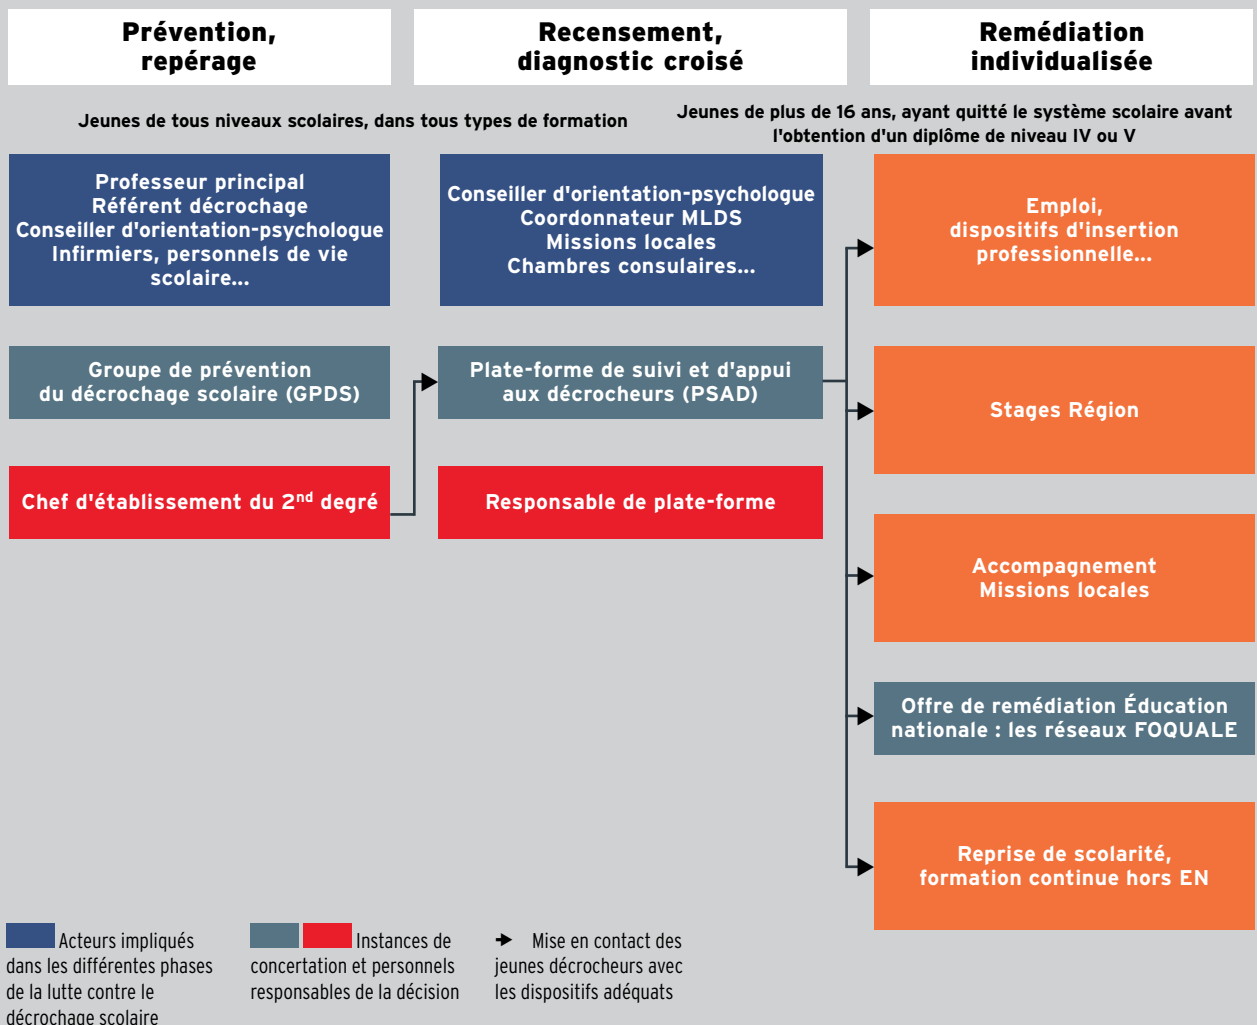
Prévention, repérage

Recensement, diagnostic croisé

Remédiation individualisée

Jeunes de tous niveaux scolaires, dans tous types de formation

Jeunes de plus de 16 ans, ayant quitté le système scolaire avant l'obtention d'un diplôme de niveau IV ou V

Professeur principal
Référent décrochage
Conseiller d'orientation-psychologue
Infirmiers, personnels de vie scolaire...

Conseiller d'orientation-psychologue
Coordonnateur MLDS
Missions locales
Chambres consulaires...

Emploi, dispositifs d'insertion professionnelle...

Groupe de prévention du décrochage scolaire (GPDS)

Plate-forme de suivi et d'appui aux décrocheurs (PSAD)

Stages Région

Chef d'établissement du 2$^{nd}$ degré

Responsable de plate-forme

Accompagnement Missions locales

Offre de remédiation Éducation nationale : les réseaux FOQUALE

Reprise de scolarité, formation continue hors EN

Acteurs impliqués dans les différentes phases de la lutte contre le décrochage scolaire

Instances de concertation et personnels responsables de la décision

Mise en contact des jeunes décrocheurs avec les dispositifs adéquats